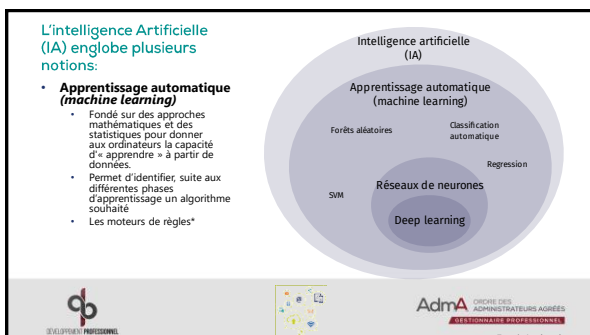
L'intelligence Artificielle (IA) englobe plusieurs notions:

- **Apprentissage automatique** *(machine learning)*
  - Fondé sur des approches mathématiques et des statistiques pour donner aux ordinateurs la capacité d'« apprendre » à partir de données.
  - Permet d'identifier, suite aux différentes phases d'apprentissage un algorithme souhaité
  - Les moteurs de règles*

Intelligence artificielle (IA)

Apprentissage automatique (machine learning)

Forêts aléatoires

Classification automatique

Regression

SVM

Réseaux de neurones

Deep learning

DÉVELOPPEMENT PROFESSIONNEL

AdmA ORDRE DES ADMINISTRATEURS AGRÉÉS GESTIONNAIRE PROFESSIONNEL